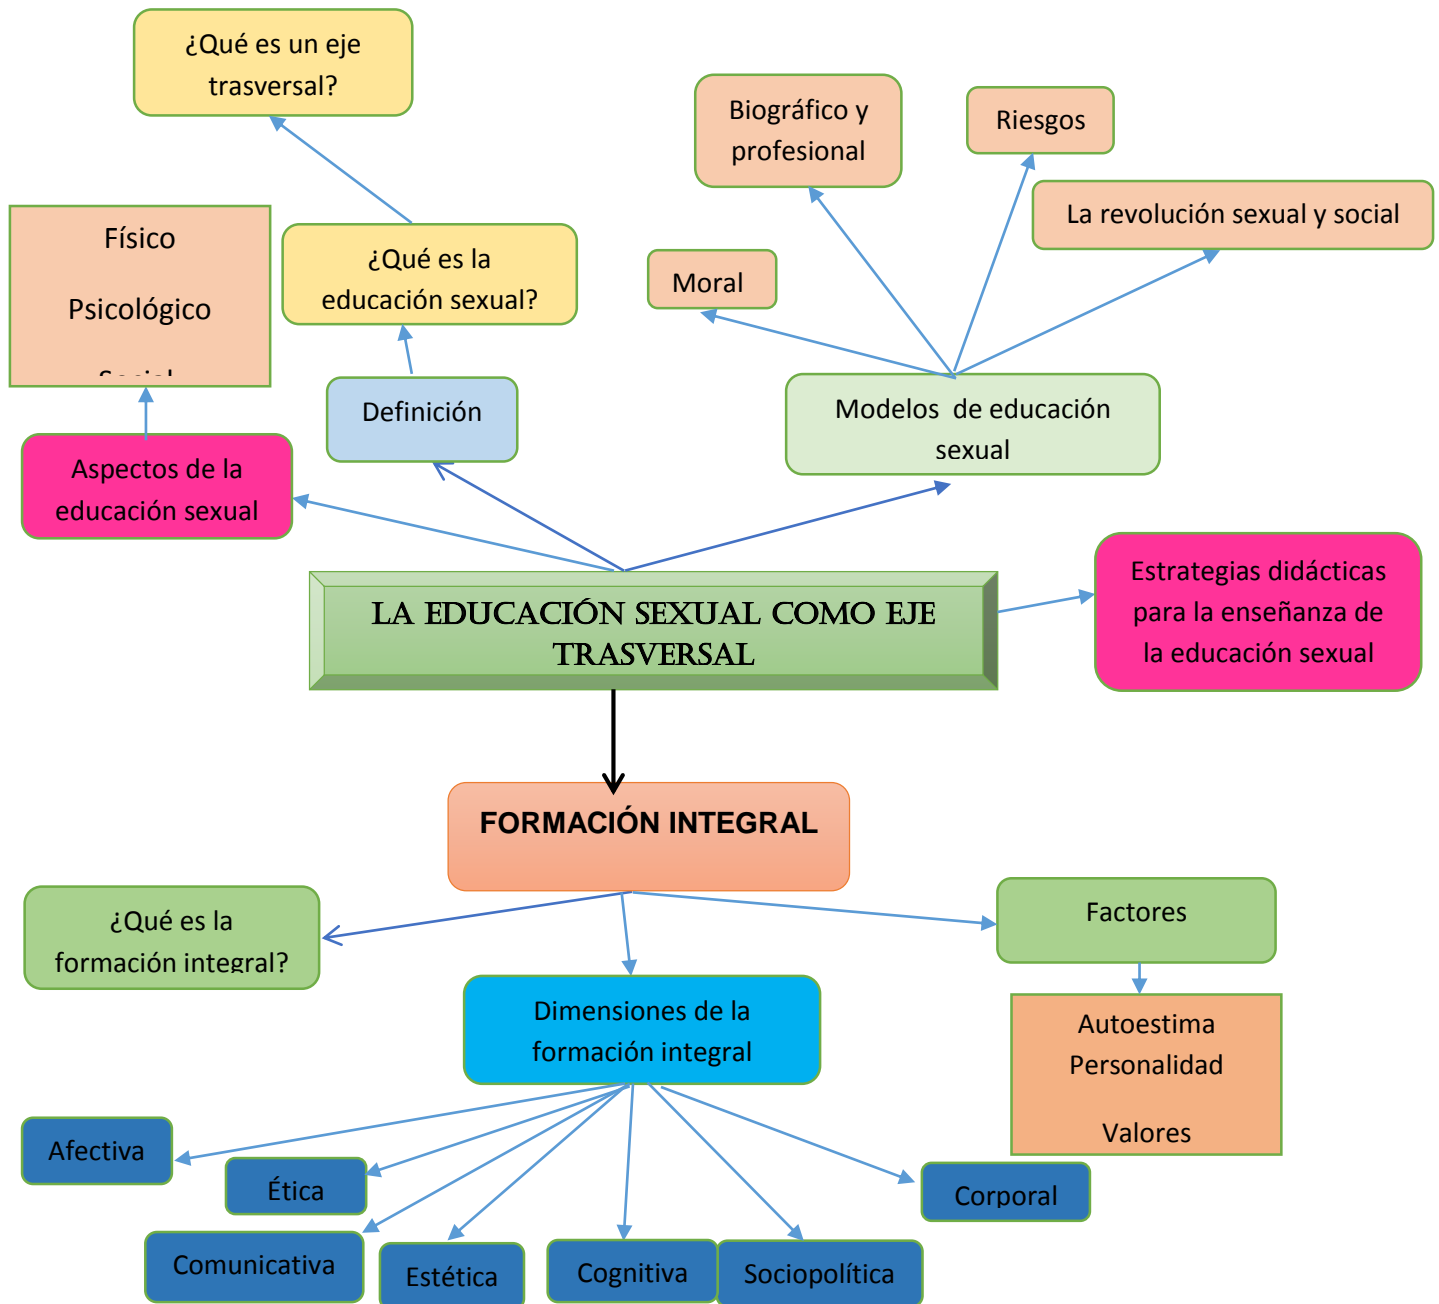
¿Qué es un eje trasversal?

Biográfico y profesional

Riesgos

La revolución sexual y social

Físico

Psicológico

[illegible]

¿Qué es la educación sexual?

Moral

Definición

Modelos de educación sexual

Aspectos de la educación sexual

LA EDUCACIÓN SEXUAL COMO EJE TRASVERSAL

Estrategias didácticas para la enseñanza de la educación sexual

FORMACIÓN INTEGRAL

¿Qué es la formación integral?

Factores

Dimensiones de la formación integral

Autoestima

Personalidad

Valores

Afectiva

Ética

Comunicativa

Estética

Cognitiva

Sociopolítica

Corporal